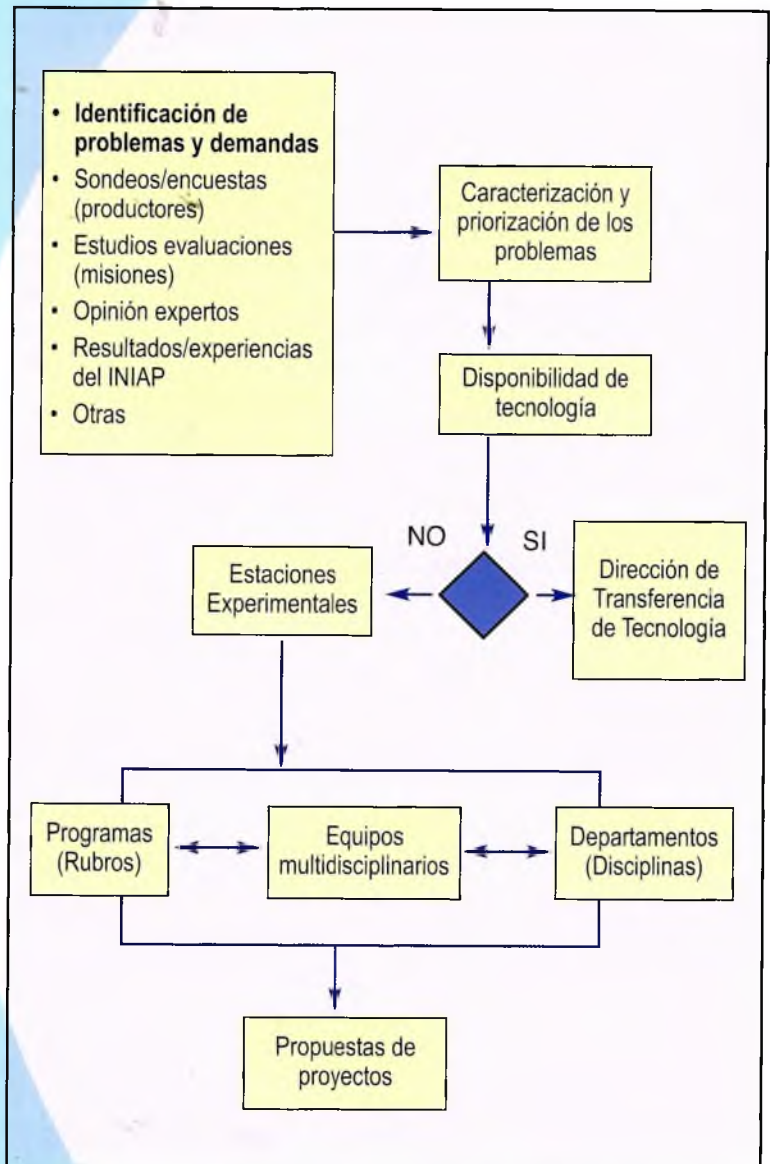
• Identificación de problemas y demandas
• Sondeos/encuestas (productores)
• Estudios evaluaciones (misiones)
• Opinión expertos
• Resultados/experiencias del INIAP
• Otras

Caracterización y priorización de los problemas

Disponibilidad de tecnología

NO

SI

Estaciones Experimentales

Dirección de Transferencia de Tecnología

Programas (Rubros)

Equipos multidisciplinarios

Departamentos (Disciplinas)

Propuestas de proyectos